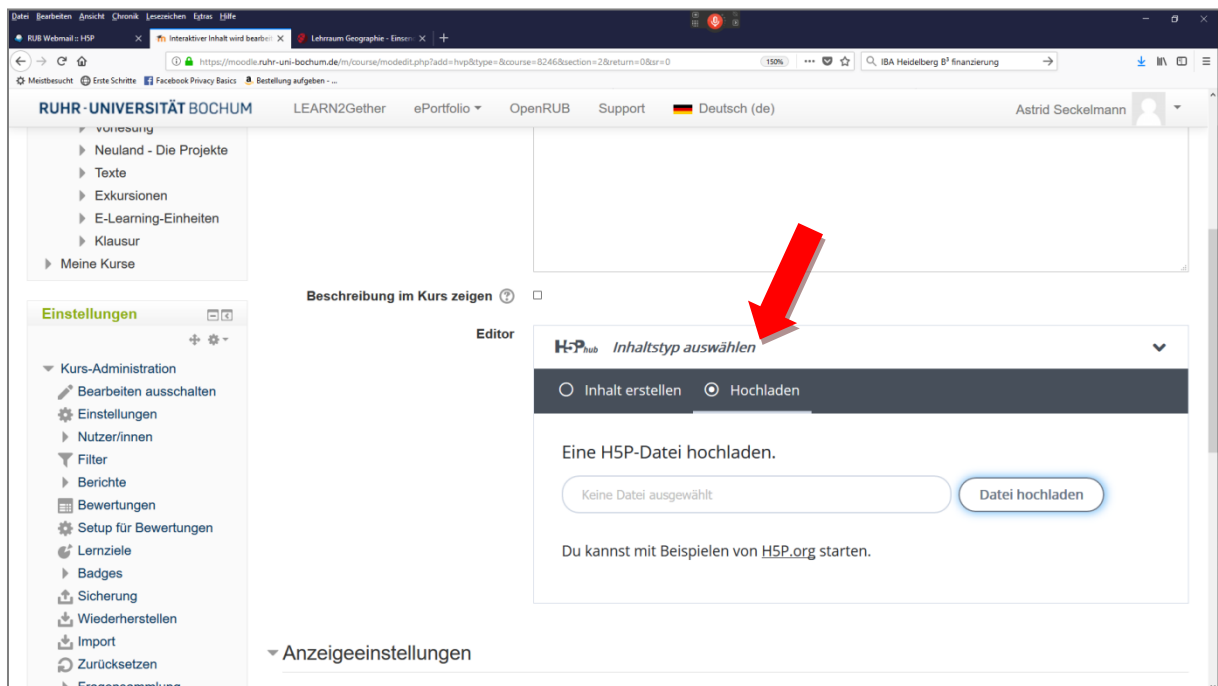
Datei Bearbeiten Ansicht Chronik Lesezeichen Extras Hilfe

RUB Webmail :: H5P
Interaktiver Inhalt wird bearbeit
Lehrraum Geographie - Einsen
+

https://moodle.ruhr-uni-bochum.de/m/course/modedit.php?add=hvp&type=&course=8246&section=2&return=0&sr=0
150%
IBA Heidelberg B³ finanzierung

Meistbesucht Erste Schritte Facebook Privacy Basics Bestellung aufgeben - ...

RUHR-UNIVERSITÄT BOCHUM LEARN2Gether ePortfolio OpenRUB Support Deutsch (de) Astrid Seckelmann

Vorlesung
Neuland - Die Projekte
Texte
Exkursionen
E-Learning-Einheiten
Klausur
Meine Kurse

Einstellungen

Kurs-Administration
Bearbeiten ausschalten
Einstellungen
Nutzer/innen
Filter
Berichte
Bewertungen
Setup für Bewertungen
Lernziele
Badges
Sicherung
Wiederherstellen
Import
Zurücksetzen
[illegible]

Beschreibung im Kurs zeigen

Editor

H5P hub Inhaltstyp auswählen

Inhalt erstellen Hochladen

Eine H5P-Datei hochladen.

Keine Datei ausgewählt Datei hochladen

Du kannst mit Beispielen von H5P.org starten.

Anzeigeeinstellungen